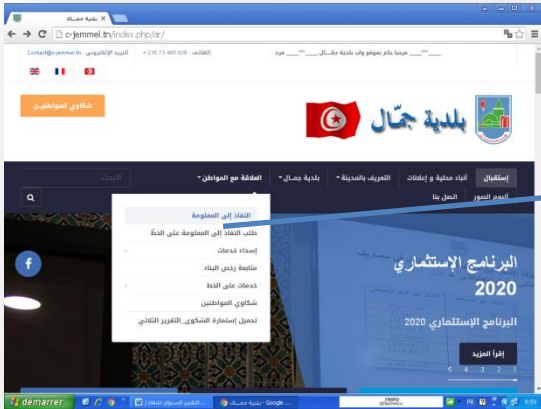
بلدية جمـال ×

c-jemmel.tn/index.php/ar/

Contact@c-jemmel.tn :البريد الإلكتروني    الهاتف : 216 73 486 806 +    "___" مرحبا بكم بموقع واب بلدية جمّـال "___" مرحبا

شكاوي المواطنين

بلدية جمّال

1956

البحث

إستقبال    أنباء محلية و إعلانات    التعريف بالمدينة ▾    بلدية جمـال ▾    العلاقة مع المواطن ▾

ألبوم الصور    اتصل بنا

النفاذ إلى المعلومة
طلب النفاذ إلى المعلومة على الخطّ
إسداء خدمات
متابعة رخص البناء
خدمات على الخط
شكاوي المواطنين
تحميل إستمارة الشكاوى_التقرير الثلاثي

البرنامج الإستثماري
2020

البرنامج الإستثماري 2020

إقرأ المزيد

1 2 3 4 5

démarrer    التقرير السنوي للنفاذ ...    بلدية جمـال - Google ...    FR    9:59